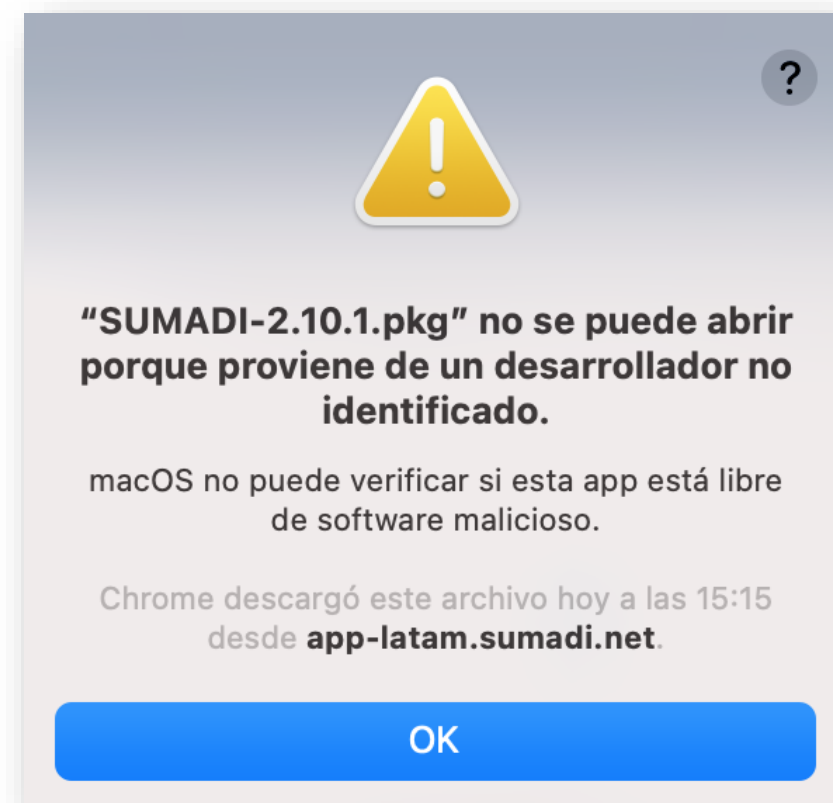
?

“SUMADI-2.10.1.pkg” no se puede abrir porque proviene de un desarrollador no identificado.

macOS no puede verificar si esta app está libre de software malicioso.

Chrome descargó este archivo hoy a las 15:15 desde app-latam.sumadi.net.

OK